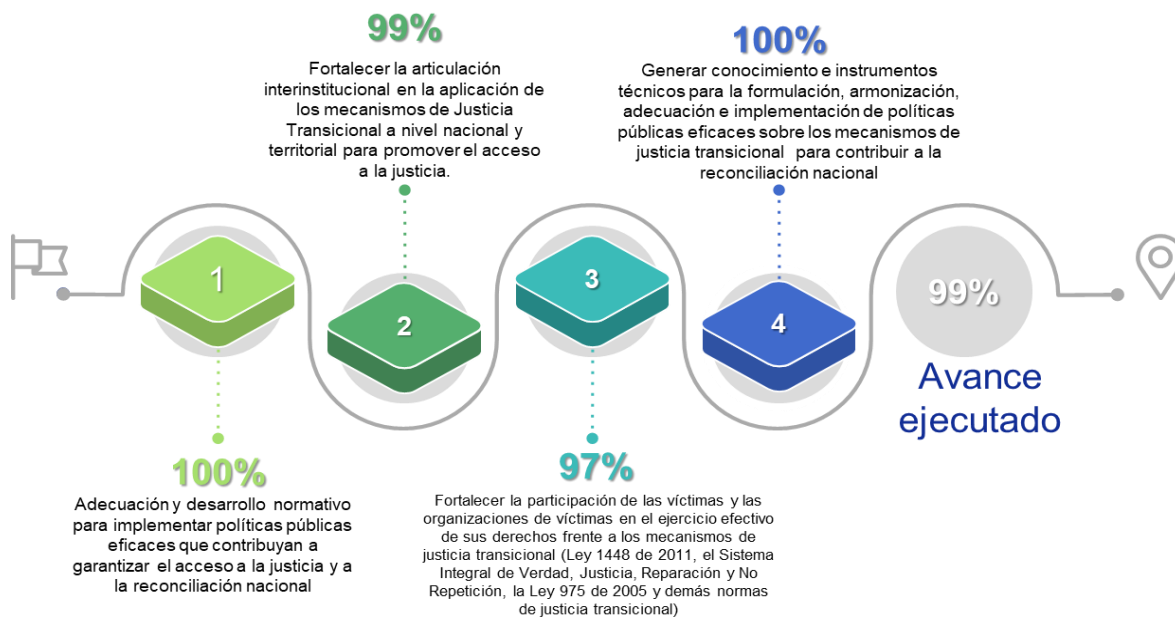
99%

Fortalecer la articulación interinstitucional en la aplicación de los mecanismos de Justicia Transicional a nivel nacional y territorial para promover el acceso a la justicia.

100%

Generar conocimiento e instrumentos técnicos para la formulación, armonización, adecuación e implementación de políticas públicas eficaces sobre los mecanismos de justicia transicional para contribuir a la reconciliación nacional

1

2

3

4

99%

Avance ejecutado

100%

Adecuación y desarrollo normativo para implementar políticas públicas eficaces que contribuyan a garantizar el acceso a la justicia y a la reconciliación nacional

97%

Fortalecer la participación de las víctimas y las organizaciones de víctimas en el ejercicio efectivo de sus derechos frente a los mecanismos de justicia transicional (Ley 1448 de 2011, el Sistema Integral de Verdad, Justicia, Reparación y No Repetición, la Ley 975 de 2005 y demás normas de justicia transicional)